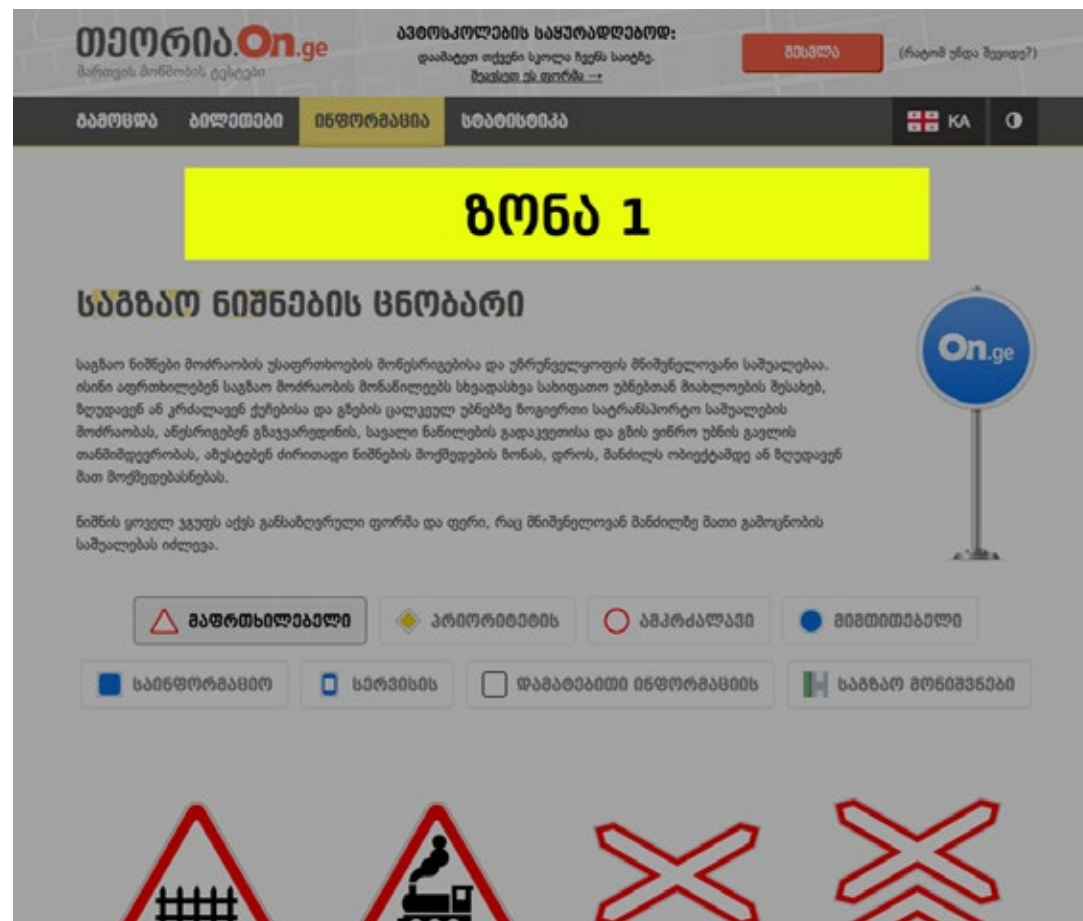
თეორია.On.ge
მართვის მოწმობის ტესტები

ავტოსკოლების საყურადღებოდ:
დაამატეთ თქვენი სკოლა ჩვენს საიტზე.
შეიტყვეთ ეს თუ როგორ →

შესვლა

(რატომ უნდა შევიდე?)

გამოცდა ბილეთები ინფორმაცია სტატისტიკა

KA

ზონა 1

საგზაო ნიშნების ცნობარი

საგზაო ნიშნები მოძრაობის უსაფრთხოების მონესრიგებისა და უზრუნველყოფის მნიშვნელოვანი საშუალებაა. ისინი აფრთხილებენ საგზაო მოძრაობის მონაწილეებს სხვადასხვა სახიფათო უბნებთან მიახლოების შესახებ, ზღუდავენ ან კრძალავენ ქუჩებისა და გზების ცალკეულ უბნებზე ზოგიერთი სატრანსპორტო საშუალების მოძრაობას, აწესრიგებენ გზაჯვარედინის, სავალი ნაწილების გადაკვეთისა და გზის ვიწრო უბნის გავლის თანმიმდევრობას, აზუსტებენ ძირითადი ნიშნების მოქმედების ზონას, დროს, მანძილს ობიექტამდე ან ზღუდავენ მათ მოქმედებასნებას.

ნიშნის ყოველ ჯგუფს აქვს განსაზღვრული ფორმა და ფერი, რაც მნიშვნელოვან მანძილზე მათი გამოცნობის საშუალებას იძლევა.

On.ge

გამაფრთხილებელი
პრიორიტეტის
ამკრძალავი
მიმთითებელი
საინფორმაციო
სერვისის
დამატებითი ინფორმაციის
საგზაო მონიშვნები